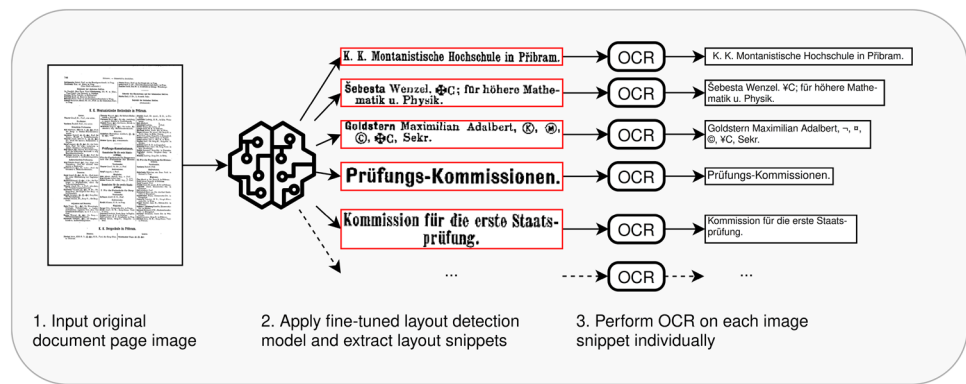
K. K. Montanistische Hochschule in Příbram.

OCR

K. K. Montanistische Hochschule in Příbram.

Šebesta Wenzel. ✠C; für höhere Mathematik u. Physik.

OCR

Šebesta Wenzel. ¥C; für höhere Mathematik u. Physik.

Goldstern Maximilian Adalbert, Ⓚ, Ⓜ, ©, ✠C, Sekr.

OCR

Goldstern Maximilian Adalbert, ¬, ¤, ©, ¥C, Sekr.

Prüfungs-Kommissionen.

OCR

Prüfungs-Kommissionen.

Kommission für die erste Staatsprüfung.

OCR

Kommission für die erste Staatsprüfung.

...

OCR

...

1. Input original document page image

2. Apply fine-tuned layout detection model and extract layout snippets

3. Perform OCR on each image snippet individually